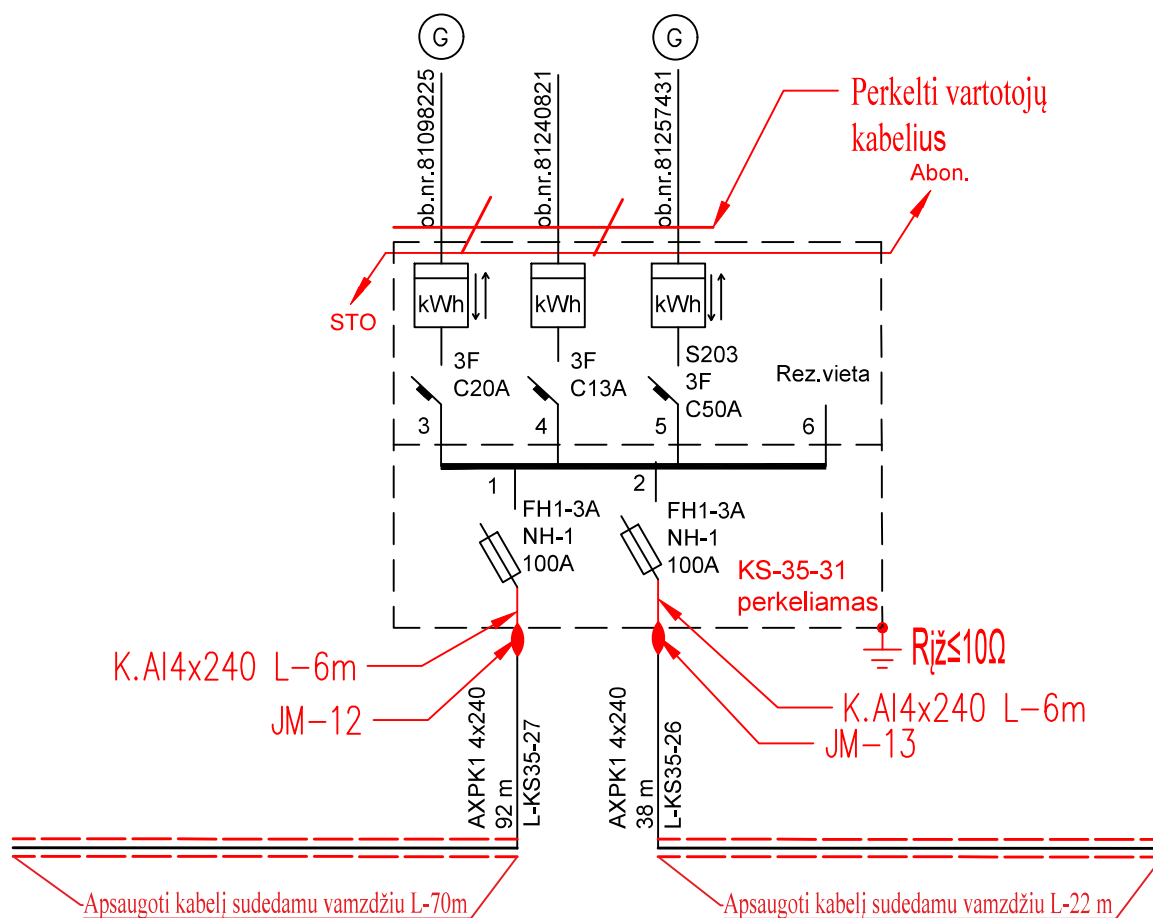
G

G

ob.nr.81098225

ob.nr.81240821

ob.nr.81257431

Perkelti vartotojų kabelius

Abon.

STO

kWh

kWh

kWh

3F
C20A

3F
C13A

S203
3F
C50A

Rez.vieta

3

4

5

6

1

2

FH1-3A
NH-1
100A

FH1-3A
NH-1
100A

KS-35-31
perkeliamas

Rįž≤10Ω

K.Al4x240 L-6m

JM-12

K.Al4x240 L-6m

JM-13

AXPK1 4x240
92 m

L-KS35-27

AXPK1 4x240
38 m

L-KS35-26

Apsaugoti kabelį sudedamu vamzdžiu L-70m

Apsaugoti kabelį sudedamu vamzdžiu L-22 m